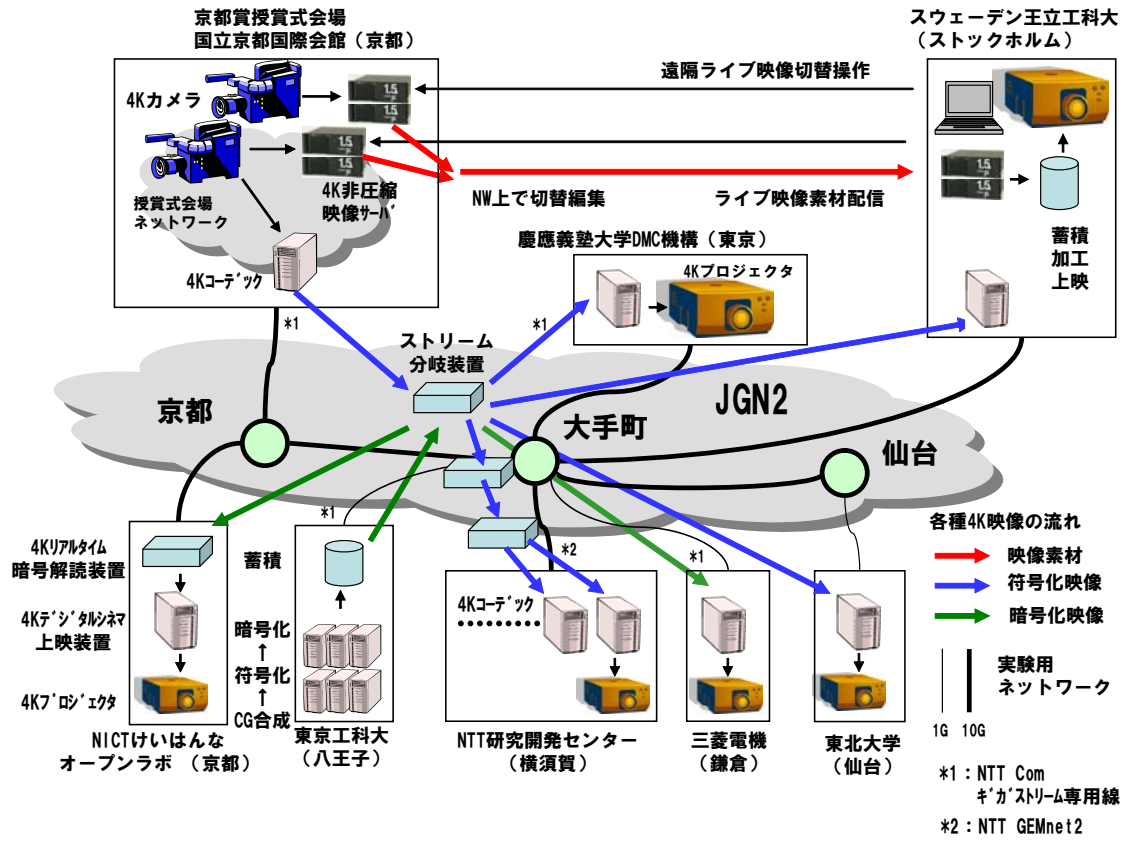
京都賞授賞式会場
国立京都国際会館（京都）

スウェーデン王立工科大
（ストックホルム）

遠隔ライブ映像切替操作

4Kカメラ

1.5
1.5
1.5
1.5
1.5
1.5

NW上で切替編集

ライブ映像素材配信

授賞式会場
ネットワーク

4K非圧縮
映像サーバ

蓄積
加工
上映

4Kコーデック

慶應義塾大学DMC機構（東京）

4Kプロジェクタ

*1

*1

ストリーム
分岐装置

京都

JGN2

大手町

仙台

*1

各種4K映像の流れ

*2

*1

映像素材

符号化映像

暗号化映像

4Kリアルタイム
暗号解読装置

蓄積

4Kデジタルシネマ
上映装置

暗号化
↑
符号化
↑
CG合成

4Kコーデック

実験用
ネットワーク

4Kプロジェクタ

1G 10G

NICTけいはんな
オープンラボ （京都）

東京工科大
（八王子）

NTT研究開発センター
（横須賀）

三菱電機
（鎌倉）

東北大学
（仙台）

*1：NTT Com
ギガストリーム専用線

*2：NTT GEMnet2